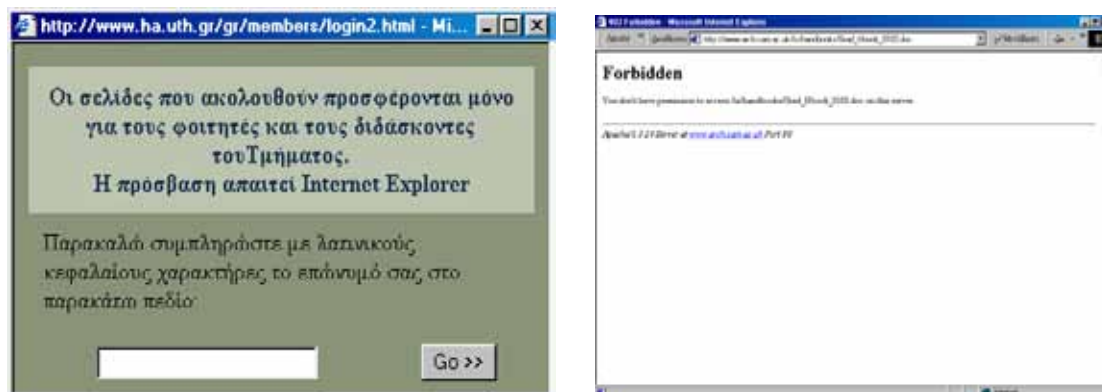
http://www.ha.uth.gr/gr/members/login2.html - Mi...

Οι σελίδες που ακολουθούν προσφέρονται μόνο για τους φοιτητές και τους διδάσκοντες τουΤμήματος.
Η πρόσβαση απαιτεί Internet Explorer

Παρακαλώ συμπληρώστε με λατινικούς κεφαλαίους χαρακτήρες το επώνυμό σας στο παρακάτω πεδίο:

Go >>

403 Forbidden - Microsoft Internet Explorer

Forbidden

You don't have permission to access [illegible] on this server.

Apache/1.3.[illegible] Server at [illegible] Port 80